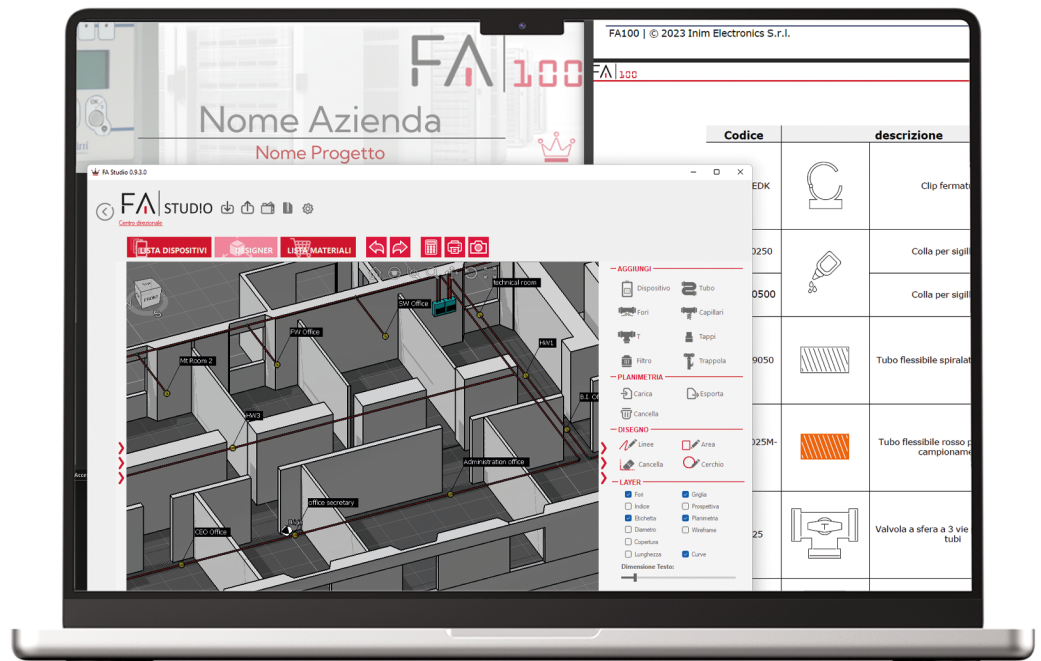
FA 100

Nome Azienda
Nome Progetto

FA100 | © 2023 Inim Electronics S.r.l.

FA 100

| Codice | descrizione |
|---|---|
| EDK | Clip fermat |
| 0250 | Colla per sigill |
| 0500 | Colla per sigill |
| 9050 | Tubo flessibile spiralat |
| 025M- | Tubo flessibile rosso p campioname |
| 25 | Valvola a sfera a 3 vie tubi |

FA Studio 0.9.3.0

FA STUDIO
Centro direzionale

LISTA DISPOSITIVI
DESIGNER
LISTA MATERIALI

technical room
SW Office
FW Office
HV1
Mt Room 2
HW3
B.1 Of
Administration office
office secretary
CEO Office

AGGIUNGI
Dispositivo
Tubo
Fori
Capillari
T
Tappi
Filtro
Trappola

PLANIMETRIA
Carica
Esporta
Cancella

DISEGNO
Linee
Area
Cancella
Cerchio

LAYER
Fori
Griglia
Indice
Prospettiva
Etichetta
Planimetria
Diametro
Wireframe
Copertura
Lunghezza
Curve
Dimensione Testo: